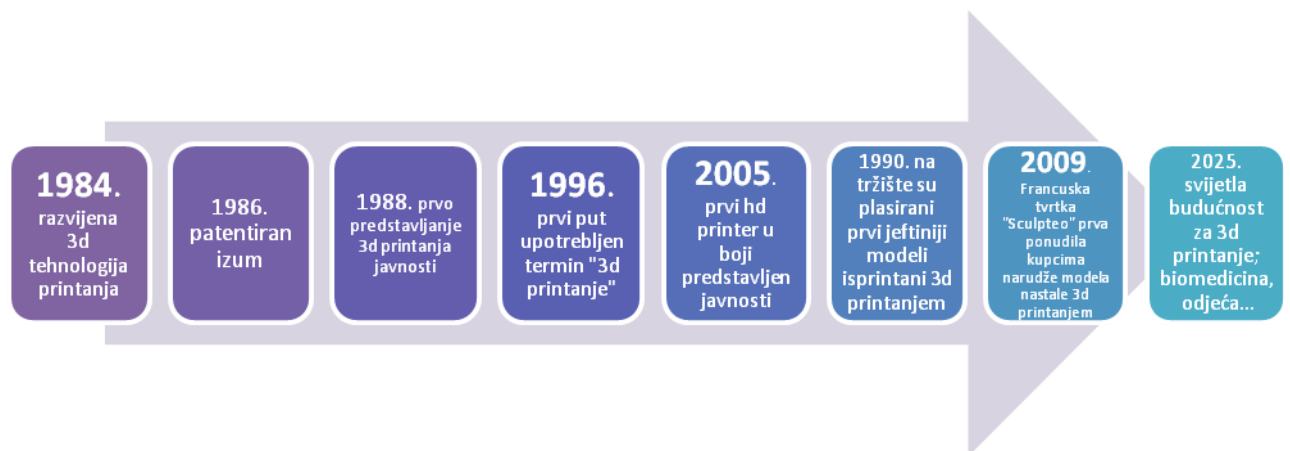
1984. razvijena 3d tehnologija printanja

1986. patentiran izum

1988. prvo predstavljanje 3d printanja javnosti

1996. prvi put upotrebljen termin "3d printanje"

2005. prvi hd printer u boji predstavljen javnosti

1990. na tržište su plasirani prvi jeftiniji modeli isprintani 3d printanjem

2009. Francuska tvrtka "Sculpteo" prva ponudila kupcima narudže modela nastale 3d printanjem

2025. svijetla budućnost za 3d printanje; biomedicina, odjeća...